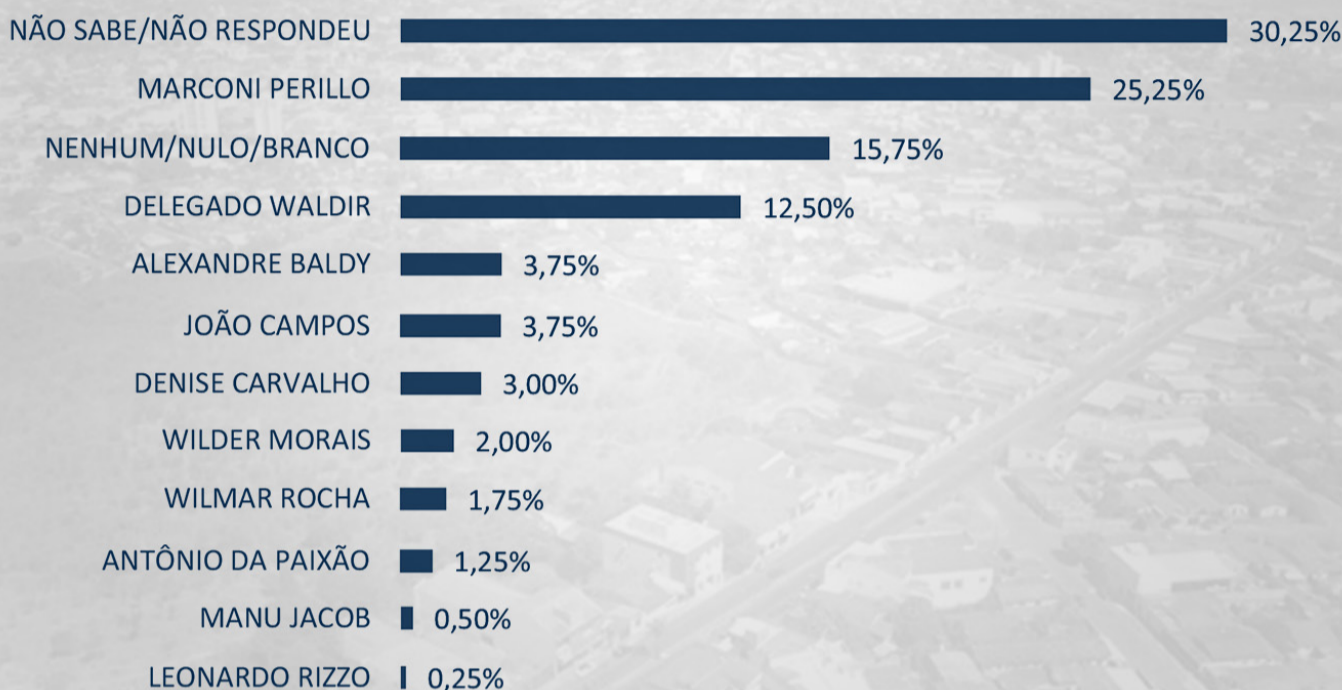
NÃO SABE/NÃO RESPONDEU 30,25%
MARCONI PERILLO 25,25%
NENHUM/NULO/BRANCO 15,75%
DELEGADO WALDIR 12,50%
ALEXANDRE BALDY 3,75%
JOÃO CAMPOS 3,75%
DENISE CARVALHO 3,00%
WILDER MORAIS 2,00%
WILMAR ROCHA 1,75%
ANTÔNIO DA PAIXÃO 1,25%
MANU JACOB 0,50%
LEONARDO RIZZO 0,25%